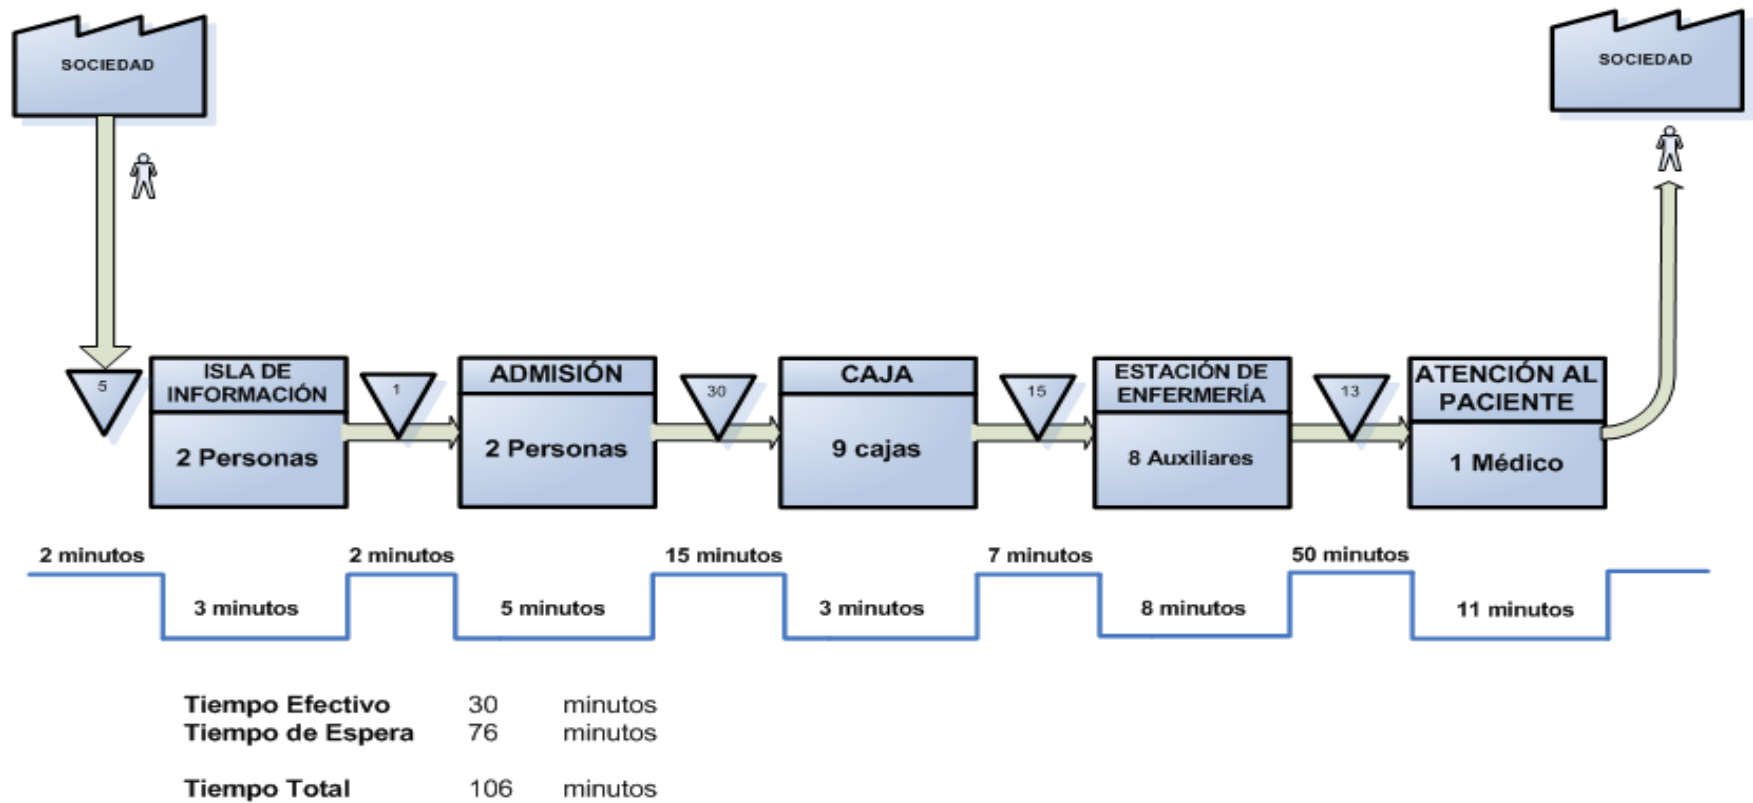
SOCIEDAD

SOCIEDAD

5

ISLA DE INFORMACIÓN

2 Personas

1

ADMISIÓN

2 Personas

30

CAJA

9 cajas

15

ESTACIÓN DE ENFERMERÍA

8 Auxiliares

13

ATENCIÓN AL PACIENTE

1 Médico

2 minutos

3 minutos

2 minutos

5 minutos

15 minutos

3 minutos

7 minutos

8 minutos

50 minutos

11 minutos

| Tiempo Efectivo | 30 | minutos |
|---|---|---|
| Tiempo de Espera | 76 | minutos |
| Tiempo Total | 106 | minutos |